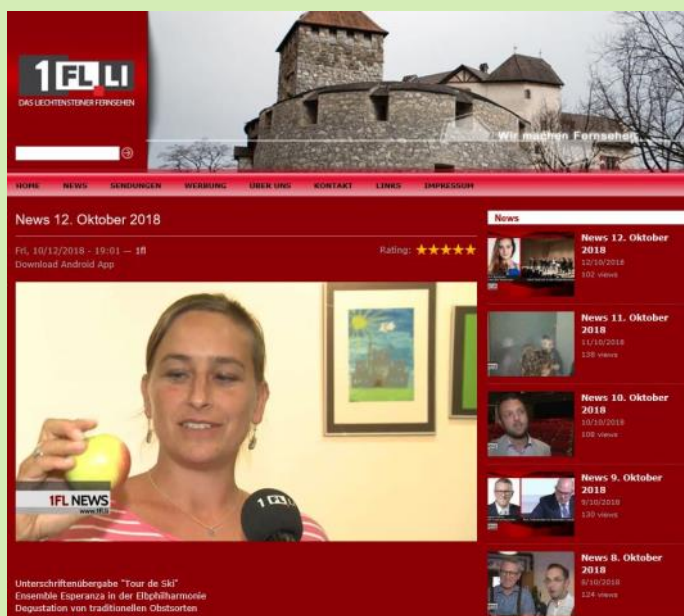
1FL.LI
DAS LIECHTENSTEINER FERNSEHEN

Wir machen Fernsehen

HOME NEWS SENDUNGEN WERBUNG ÜBER UNS KONTAKT LINKS IMPRESSUM

News 12. Oktober 2018

Fri, 10/12/2018 - 19:01 — 1fl
Download Android App

Rating: ★★★★★

1FL NEWS
www.1fl.li

1FL

Unterschriftenübergabe "Tour de Ski"
Ensemble Esperanza in der Elbphilharmonie
Degustation von traditionellen Obstsorten

News

News 12. Oktober 2018
12/10/2018
102 views

News 11. Oktober 2018
11/10/2018
138 views

News 10. Oktober 2018
10/10/2018
108 views

News 9. Oktober 2018
9/10/2018
130 views

News 8. Oktober 2018
8/10/2018
124 views